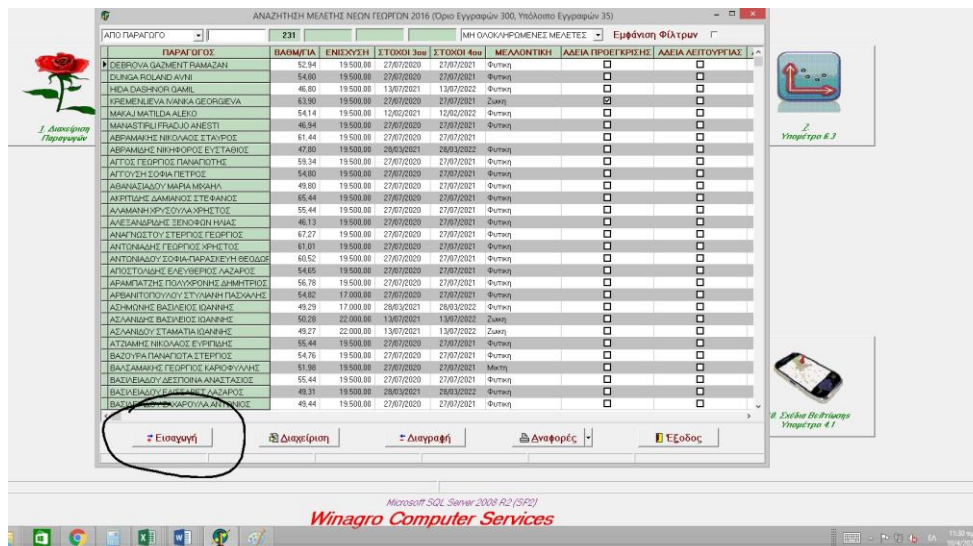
ΑΝΑΖΗΤΗΣΗ ΜΕΛΕΤΗΣ ΝΕΩΝ ΓΕΩΡΓΩΝ 2016 (Όριο Εγγραφών 300, Υπόλοιπο Εγγραφών 35)

ΑΠΟ ΠΑΡΑΓΩΓΟ | 231 | ΜΗ ΟΛΟΚΛΗΡΩΜΕΝΕΣ ΜΕΛΕΤΕΣ | Εμφάνιση Φίλτρων

1. Διαχείριση Παραγωγών

2. Υπομέτρο 6.3

8. Σχέδια Βελτίωσης Υπομέτρο 4.1

| ΠΑΡΑΓΩΓΟΣ | ΒΑΘΜ/ΓΙΑ | ΕΝΙΣΧΥΣΗ | ΣΤΟΧΟΙ 3ου | ΣΤΟΧΟΙ 4ου | ΜΕΛΛΟΝΤΙΚΗ | ΑΔΕΙΑ ΠΡΟΕΓΚΡΙΣΗΣ | ΑΔΕΙΑ ΛΕΙΤΟΥΡΓΙΑΣ |
|---|---|---|---|---|---|---|---|
| DEBROVA GAZMENT RAMAZAN | 52,94 | 19.500,00 | 27/07/2020 | 27/07/2021 | Φυτική | | |
| DUNGA ROLAND AVNI | 54,80 | 19.500,00 | 27/07/2020 | 27/07/2021 | Φυτική | | |
| HIDA DASHNOR QAMIL | 46,80 | 19.500,00 | 13/07/2021 | 13/07/2022 | Φυτική | | |
| KREMENLIEVA IVANKA GEORGIEVA | 63,90 | 19.500,00 | 27/07/2020 | 27/07/2021 | Ζωική | ☑ | |
| MAKAJ MATILDA ALEKO | 54,14 | 19.500,00 | 12/02/2021 | 12/02/2022 | Φυτική | | |
| MANASTIRLI FRADJO ANESTI | 46,94 | 19.500,00 | 27/07/2020 | 27/07/2021 | Φυτική | | |
| ΑΒΡΑΜΑΚΗΣ ΝΙΚΟΛΑΟΣ ΣΤΑΥΡΟΣ | 61,44 | 19.500,00 | 27/07/2020 | 27/07/2021 | | | |
| ΑΒΡΑΜΙΔΗΣ ΝΙΚΗΦΟΡΟΣ ΕΥΣΤΑΘΙΟΣ | 47,80 | 19.500,00 | 28/03/2021 | 28/03/2022 | Φυτική | | |
| ΑΓΓΟΣ ΓΕΩΡΓΙΟΣ ΠΑΝΑΓΙΩΤΗΣ | 59,34 | 19.500,00 | 27/07/2020 | 27/07/2021 | Φυτική | | |
| ΑΓΓΟΥΣΗ ΣΟΦΙΑ ΠΕΤΡΟΣ | 54,60 | 19.500,00 | 27/07/2020 | 27/07/2021 | Φυτική | | |
| ΑΘΑΝΑΣΙΑΔΟΥ ΜΑΡΙΑ ΜΙΧΑΗΛ | 49,80 | 19.500,00 | 27/07/2020 | 27/07/2021 | Φυτική | | |
| ΑΚΡΙΤΙΔΗΣ ΔΑΜΙΑΝΟΣ ΣΤΕΦΑΝΟΣ | 65,44 | 19.500,00 | 27/07/2020 | 27/07/2021 | Φυτική | | |
| ΑΛΑΜΑΝΗ ΧΡΥΣΟΥΛΑ ΧΡΗΣΤΟΣ | 55,44 | 19.500,00 | 27/07/2020 | 27/07/2021 | Φυτική | | |
| ΑΛΕΞΑΝΔΡΙΔΗΣ ΞΕΝΟΦΩΝ ΗΛΙΑΣ | 46,13 | 19.500,00 | 27/07/2020 | 27/07/2021 | Φυτική | | |
| ΑΝΑΓΝΩΣΤΟΥ ΣΤΕΡΓΙΟΣ ΓΕΩΡΓΙΟΣ | 67,27 | 19.500,00 | 27/07/2020 | 27/07/2021 | Φυτική | | |
| ΑΝΤΩΝΙΑΔΗΣ ΓΕΩΡΓΙΟΣ ΧΡΗΣΤΟΣ | 61,01 | 19.500,00 | 27/07/2020 | 27/07/2021 | Φυτική | | |
| ΑΝΤΩΝΙΑΔΟΥ ΣΟΦΙΑ-ΠΑΡΑΣΚΕΥΗ ΘΕΟΔΩΡ | 60,52 | 19.500,00 | 27/07/2020 | 27/07/2021 | Φυτική | | |
| ΑΠΟΣΤΟΛΙΔΗΣ ΕΛΕΥΘΕΡΙΟΣ ΛΑΖΑΡΟΣ | 54,65 | 19.500,00 | 27/07/2020 | 27/07/2021 | Φυτική | | |
| ΑΡΑΜΠΑΤΖΗΣ ΠΟΛΥΧΡΟΝΗΣ ΔΗΜΗΤΡΙΟΣ | 56,78 | 19.500,00 | 27/07/2020 | 27/07/2021 | Φυτική | | |
| ΑΡΒΑΝΙΤΟΠΟΥΛΟΥ ΣΤΥΛΙΑΝΗ ΠΑΣΧΑΛΗΣ | 54,82 | 17.000,00 | 27/07/2020 | 27/07/2021 | Φυτική | | |
| ΑΣΗΜΙΔΗΣ ΒΑΣΙΛΕΙΟΣ ΙΩΑΝΝΗΣ | 49,29 | 17.000,00 | 28/03/2021 | 28/03/2022 | Φυτική | | |
| ΑΣΛΑΝΙΔΗΣ ΒΑΣΙΛΕΙΟΣ ΙΩΑΝΝΗΣ | 50,28 | 22.000,00 | 13/07/2021 | 13/07/2022 | Ζωική | | |
| ΑΣΛΑΝΙΔΟΥ ΣΤΑΜΑΤΙΑ ΙΩΑΝΝΗΣ | 49,27 | 22.000,00 | 13/07/2021 | 13/07/2022 | Ζωική | | |
| ΑΤΖΙΑΜΗΣ ΝΙΚΟΛΑΟΣ ΕΥΡΙΠΙΔΗΣ | 55,44 | 19.500,00 | 27/07/2020 | 27/07/2021 | Φυτική | | |
| ΒΑΖΟΥΡΑ ΠΑΝΑΓΙΩΤΑ ΣΤΕΡΓΙΟΣ | 54,76 | 19.500,00 | 27/07/2020 | 27/07/2021 | Φυτική | | |
| ΒΑΛΣΑΜΑΚΗΣ ΓΕΩΡΓΙΟΣ ΚΑΡΙΟΦΥΛΛΗΣ | 51,98 | 19.500,00 | 27/07/2020 | 27/07/2021 | Μικτή | | |
| ΒΑΣΙΛΕΙΑΔΟΥ ΔΕΣΠΟΙΝΑ ΑΝΑΣΤΑΣΙΟΣ | 55,44 | 19.500,00 | 27/07/2020 | 27/07/2021 | Φυτική | | |
| ΒΑΣΙΛΕΙΑΔΟΥ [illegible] ΛΑΖΑΡΟΣ | 49,31 | 19.500,00 | 28/03/2021 | 28/03/2022 | Φυτική | | |
| ΒΑΣ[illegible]ΧΑΡΟΥΛΑ ΑΝ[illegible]ΙΟΣ | 49,44 | 19.500,00 | 27/07/2020 | 27/07/2021 | Φυτική | | |

Εισαγωγή | Διαχείριση | Διαγραφή | Αναφορές | Έξοδος

Microsoft SQL Server 2008 R2 (SP2)
Winagro Computer Services